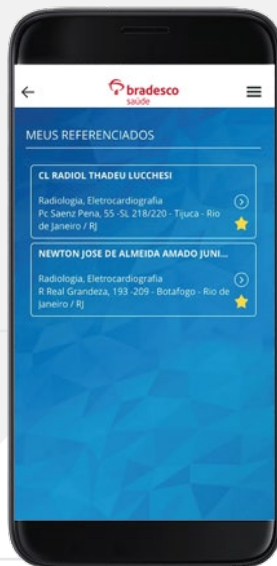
bradesco
saúde

MEUS REFERENCIADOS

CL RADIOL THADEU LUCCHESI

Radiologia, Eletrocardiografia
Pc Saenz Pena, 55 -SL 218/220 - Tijuca - Rio de Janeiro / RJ

NEWTON JOSE DE ALMEIDA AMADO JUNI...

Radiologia, Eletrocardiografia
R Real Grandeza, 193 -209 - Botafogo - Rio de Janeiro / RJ